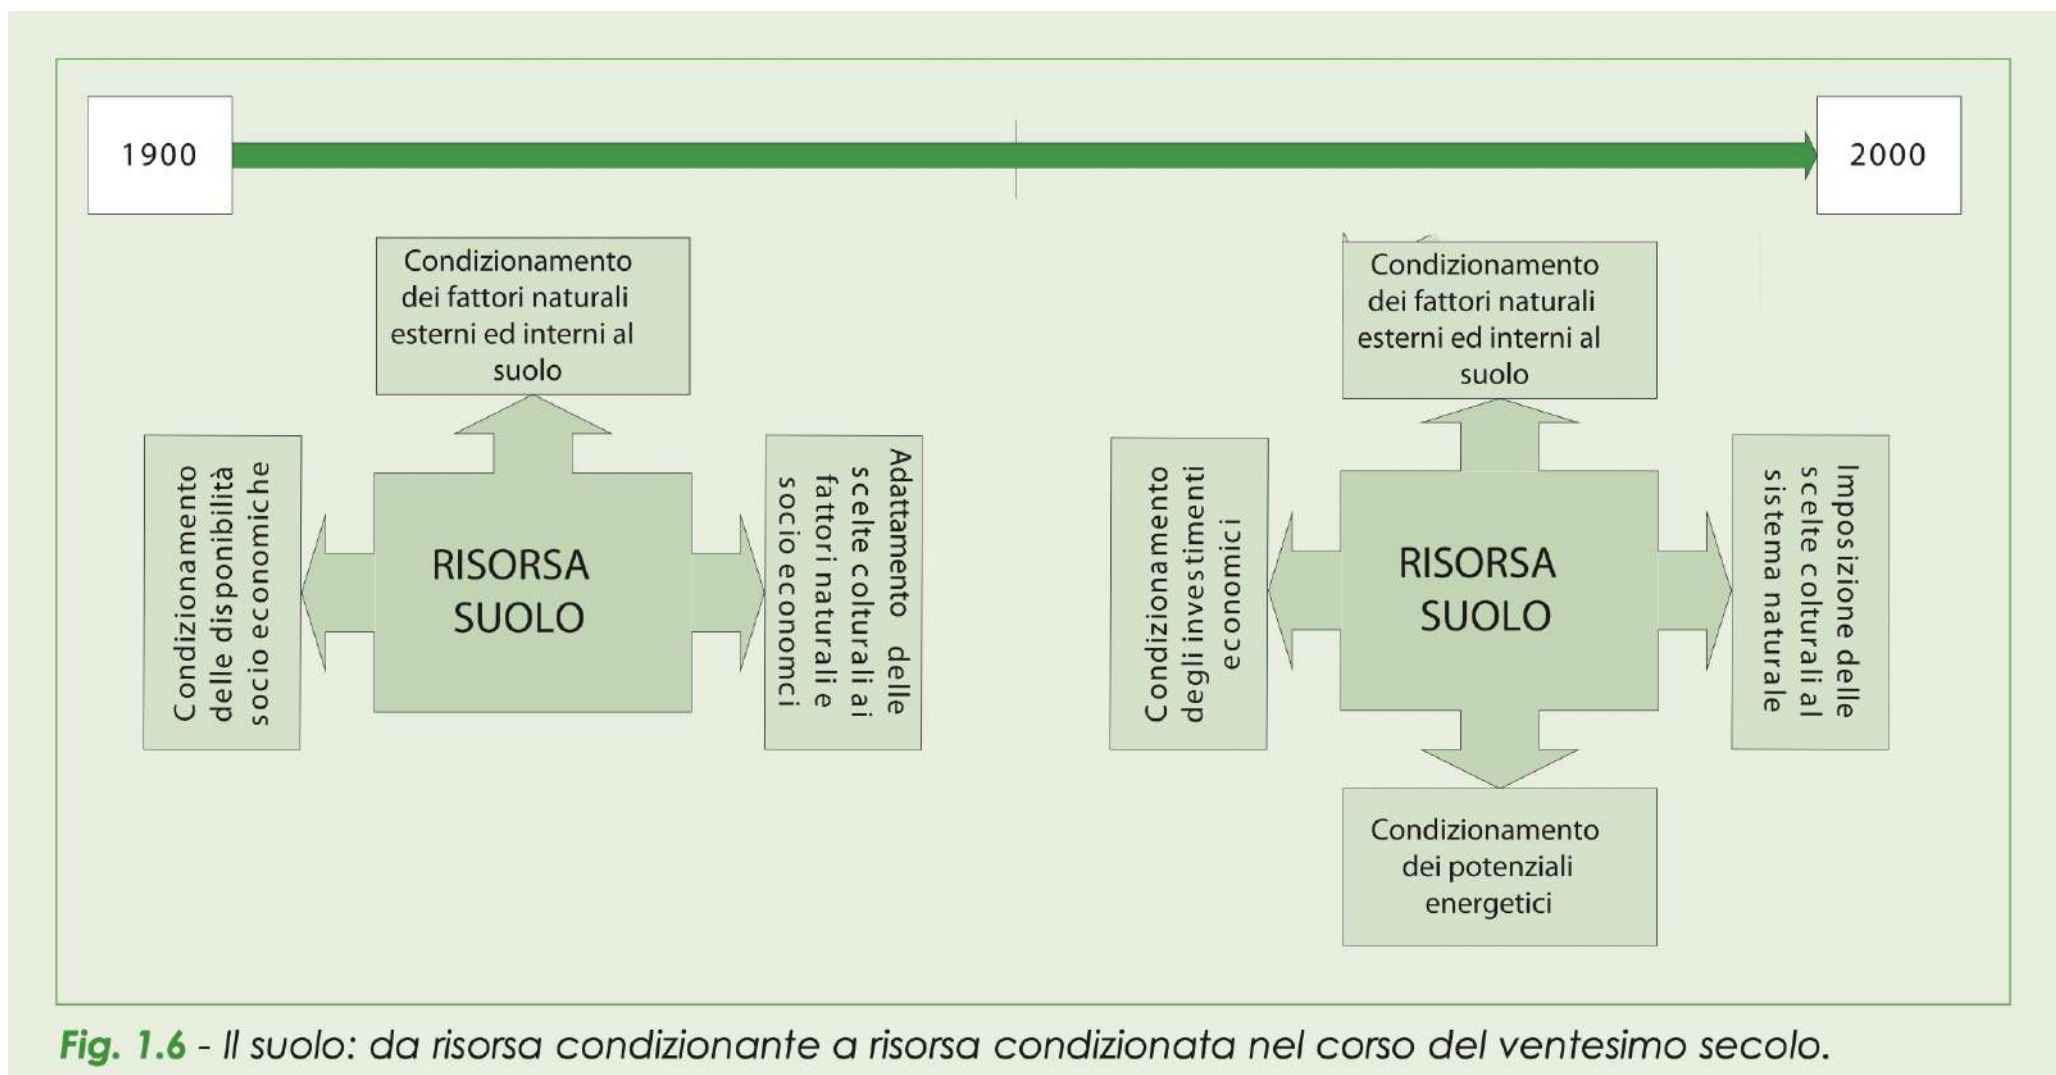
1900

2000

Condizionamento dei fattori naturali esterni ed interni al suolo

Condizionamento delle disponibilità socio economiche

RISORSA SUOLO

Adattamento delle scelte colturali ai fattori naturali e socio economci

Condizionamento dei fattori naturali esterni ed interni al suolo

Condizionamento degli investimenti economici

RISORSA SUOLO

Imposizione delle scelte colturali al sistema naturale

Condizionamento dei potenziali energetici

Fig. 1.6 - Il suolo: da risorsa condizionante a risorsa condizionata nel corso del ventesimo secolo.